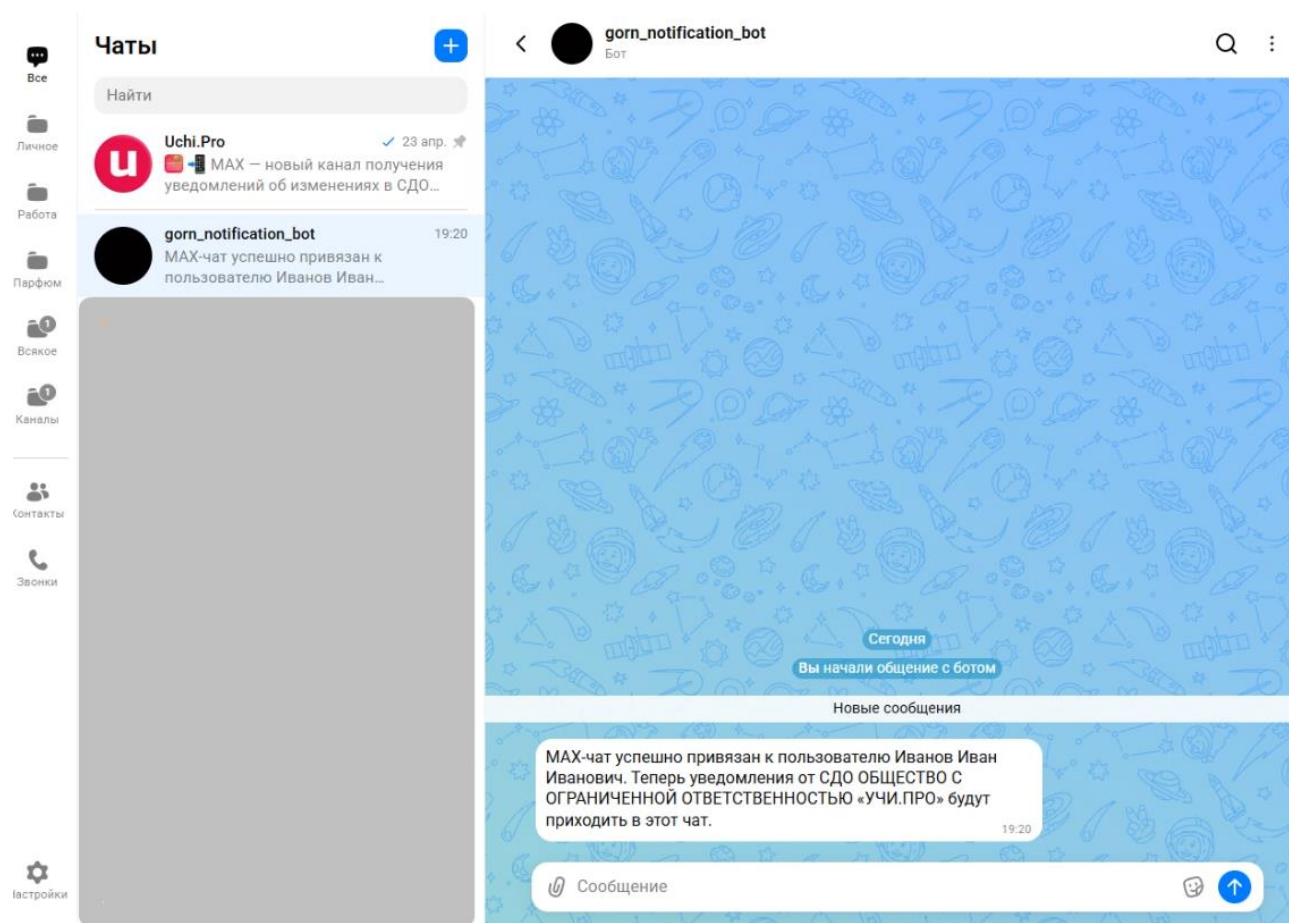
Все

Личное

Работа

Парфюм

1
Всякое

1
Каналы

Контакты

Звонки

Iастройки

Чаты

+

Найти

Uchi.Pro
✓ 23 апр.
MAX — новый канал получения уведомлений об изменениях в СДО...

gorn_notification_bot
19:20
MAX-чат успешно привязан к пользователю Иванов Иван...

gorn_notification_bot
Бот

Сегодня

Вы начали общение с ботом

Новые сообщения

MAX-чат успешно привязан к пользователю Иванов Иван Иванович. Теперь уведомления от СДО ОБЩЕСТВО С ОГРАНИЧЕННОЙ ОТВЕТСТВЕННОСТЬЮ «УЧИ.ПРО» будут приходить в этот чат.
19:20

Сообщение